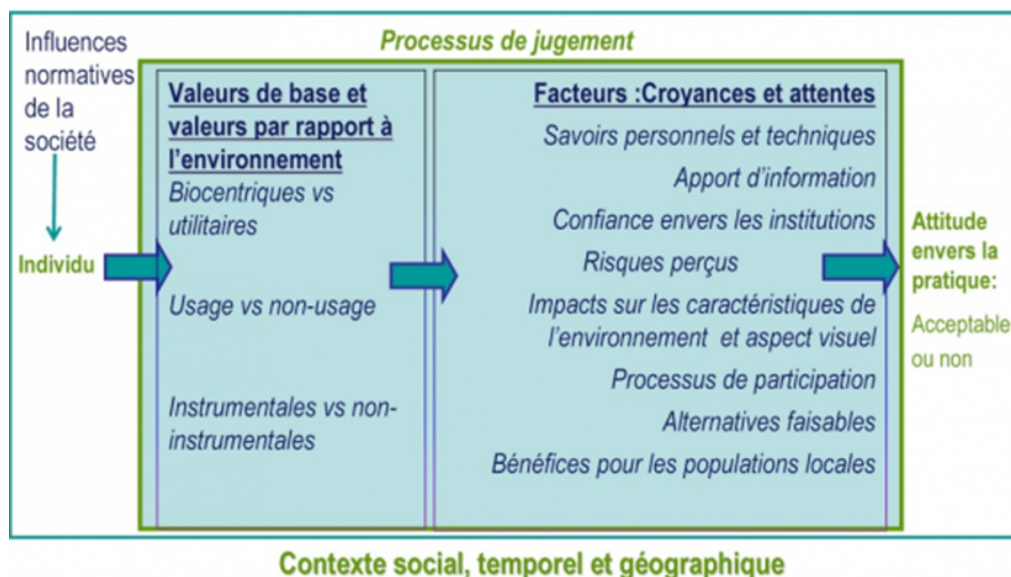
Influences normatives de la société

Individu

Processus de jugement

Valeurs de base et valeurs par rapport à l'environnement
Biocentriques vs utilitaires

Usage vs non-usage

Instrumentales vs non-instrumentales

Facteurs :Croyances et attentes
Savoirs personnels et techniques
Apport d'information
Confiance envers les institutions
Risques perçus
Impacts sur les caractéristiques de l'environnement et aspect visuel
Processus de participation
Alternatives faisables
Bénéfices pour les populations locales

Attitude envers la pratique:
Acceptable ou non

Contexte social, temporel et géographique